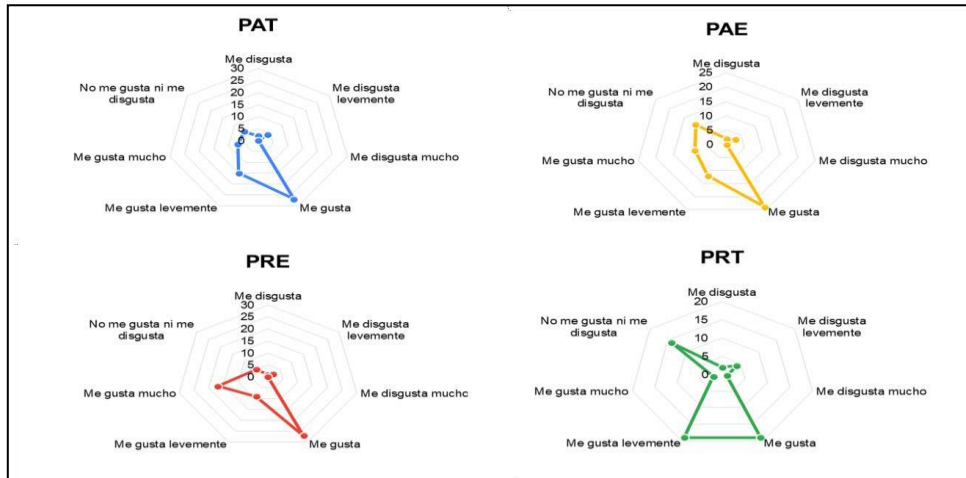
PAT

Me disgusta
30
25
20
15
10
5
0
Me disgusta levemente
Me disgusta mucho
Me gusta
Me gusta levemente
Me gusta mucho
No me gusta ni me disgusta

PAE

Me disgusta
25
20
15
10
5
0
Me disgusta levemente
Me disgusta mucho
Me gusta
Me gusta levemente
Me gusta mucho
No me gusta ni me disgusta

PRE

Me disgusta
30
25
20
15
10
5
0
Me disgusta levemente
Me disgusta muchc
Me gusta
Me gusta levemente
Me gusta mucho
No me gusta ni me disgusta

PRT

Me disgusta
20
15
10
5
0
Me disgusta levemente
Me disgusta mucho
Me gusta
Me gusta levemente
Me gusta mucho
No me gusta ni me disgusta